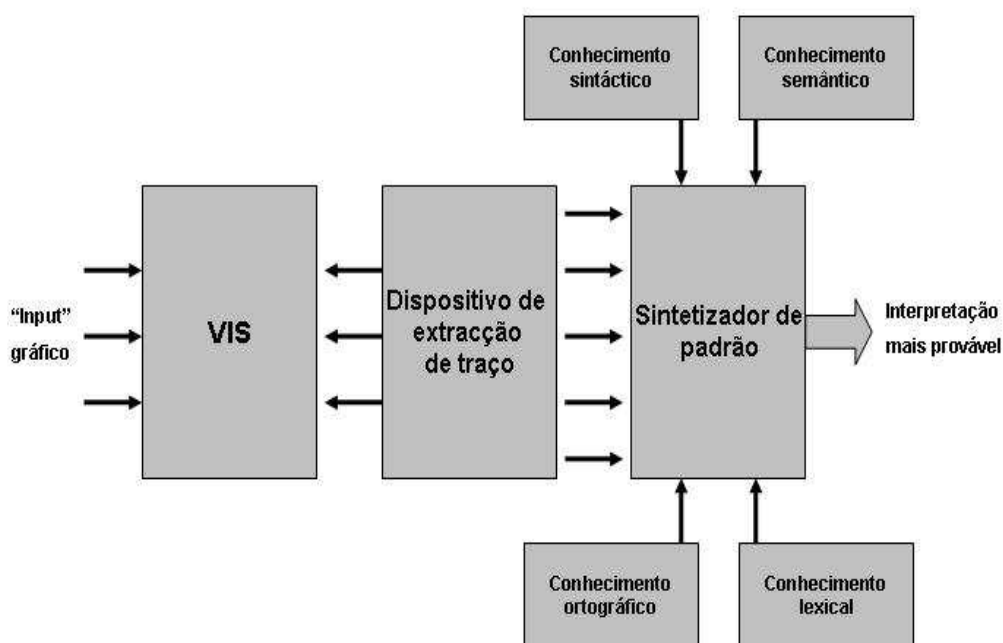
Conhecimento sintáctico

Conhecimento semântico

"Input" gráfico

VIS

Dispositivo de extracção de traço

Sintetizador de padrão

Interpretação mais provável

Conhecimento ortográfico

Conhecimento lexical